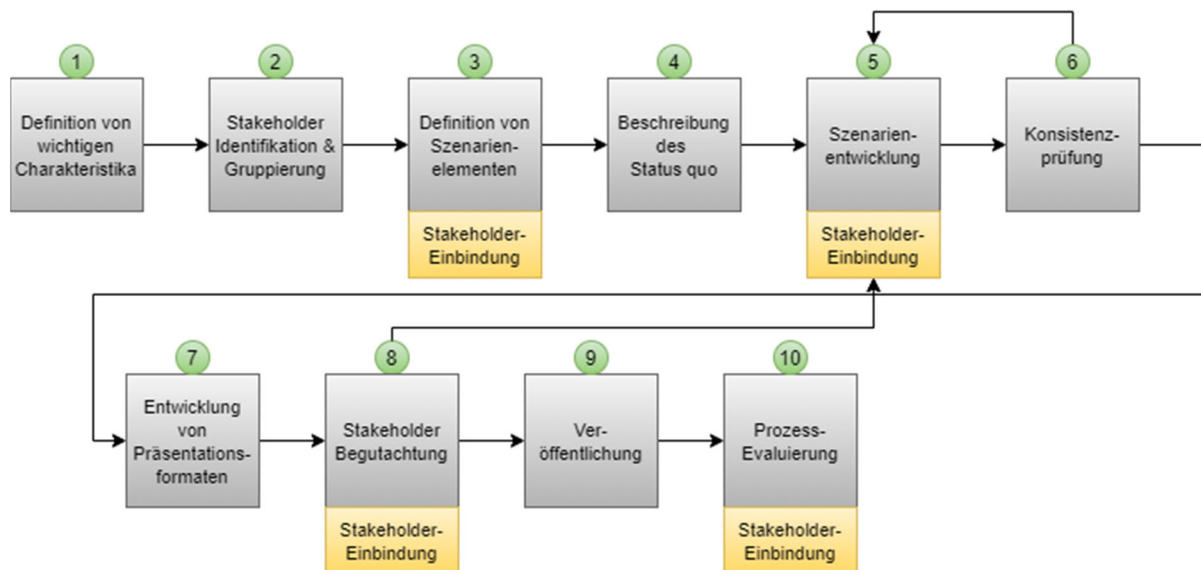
1
Definition von wichtigen Charakteristika

2
Stakeholder Identifikation & Gruppierung

3
Definition von Szenarienelementen
Stakeholder-Einbindung

4
Beschreibung des Status quo

5
Szenarienentwicklung
Stakeholder-Einbindung

6
Konsistenzprüfung

7
Entwicklung von Präsentationsformaten

8
Stakeholder Begutachtung
Stakeholder-Einbindung

9
Veröffentlichung

10
Prozess-Evaluierung
Stakeholder-Einbindung